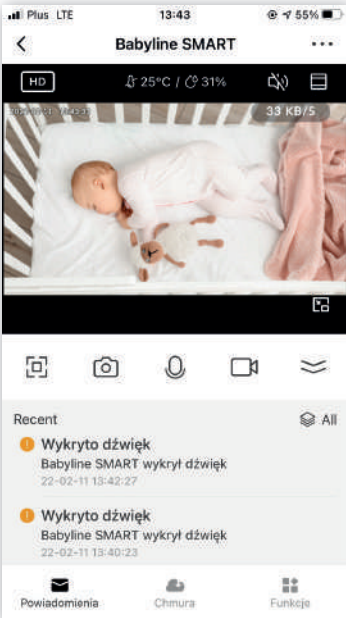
Plus LTE
13:43
55%

Babyline SMART

HD
25°C / 31%

33 KB/S

Recent
All

Wykryto dźwięk
Babyline SMART wykrył dźwięk
22-02-11 13:42:27

Wykryto dźwięk
Babyline SMART wykrył dźwięk
22-02-11 13:40:23

Powiadomienia
Chmura
Funkcje